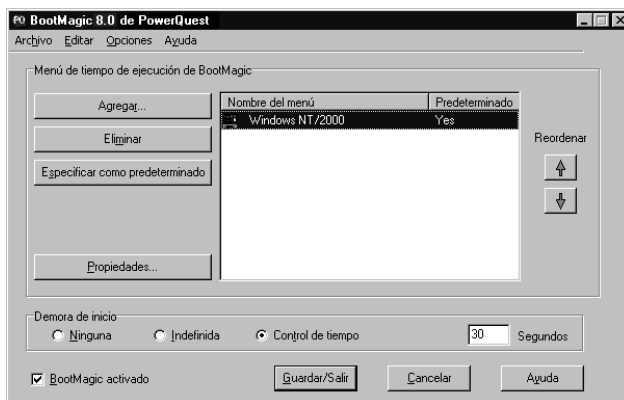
BootMagic 8.0 de PowerQuest

Archivo Editar Opciones Ayuda

Menú de tiempo de ejecución de BootMagic

Agregar...

Eliminar

Especificar como predeterminado

Propiedades...

| Nombre del menú | Predeterminado |
|---|---|
| Windows NT/2000 | Yes |

Reordenar

Demora de inicio

Ninguna

Indefinida

Control de tiempo

30

Segundos

BootMagic activado

Guardar/Salir

Cancelar

Ayuda